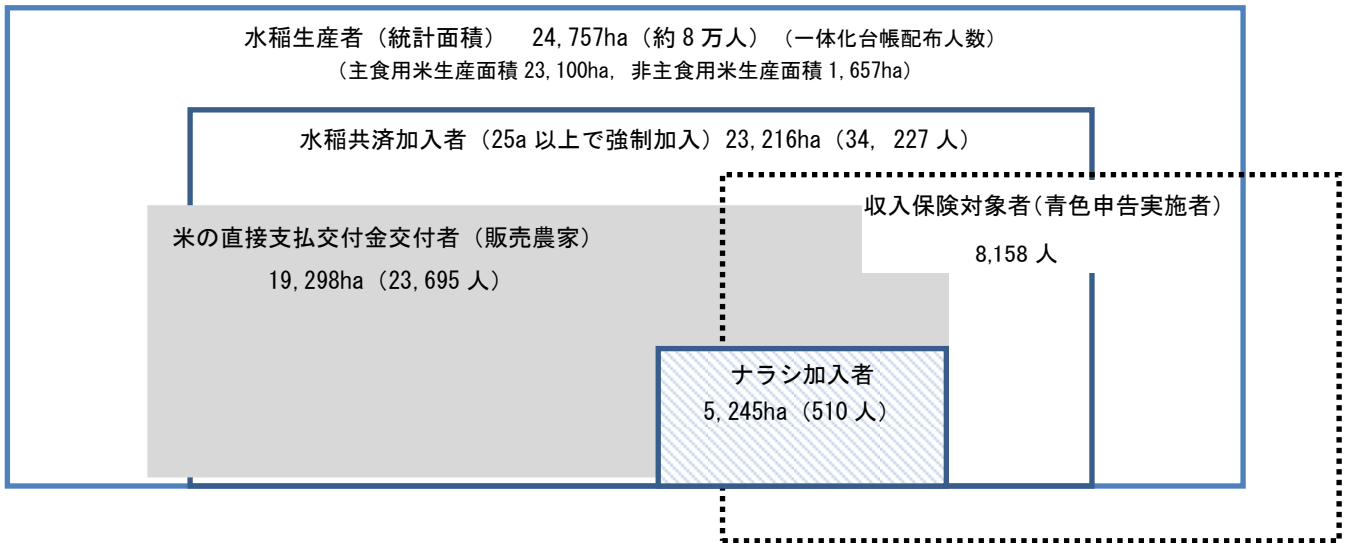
水稲生産者（統計面積）　24,757ha（約 8 万人）（一体化台帳配布人数）
（主食用米生産面積 23,100ha，非主食用米生産面積 1,657ha）

水稲共済加入者（25a 以上で強制加入）23,216ha（34， 227 人）

収入保険対象者(青色申告実施者)
8,158 人

米の直接支払交付金交付者（販売農家）
19,298ha（23,695 人）

ナラシ加入者
5,245ha（510 人）